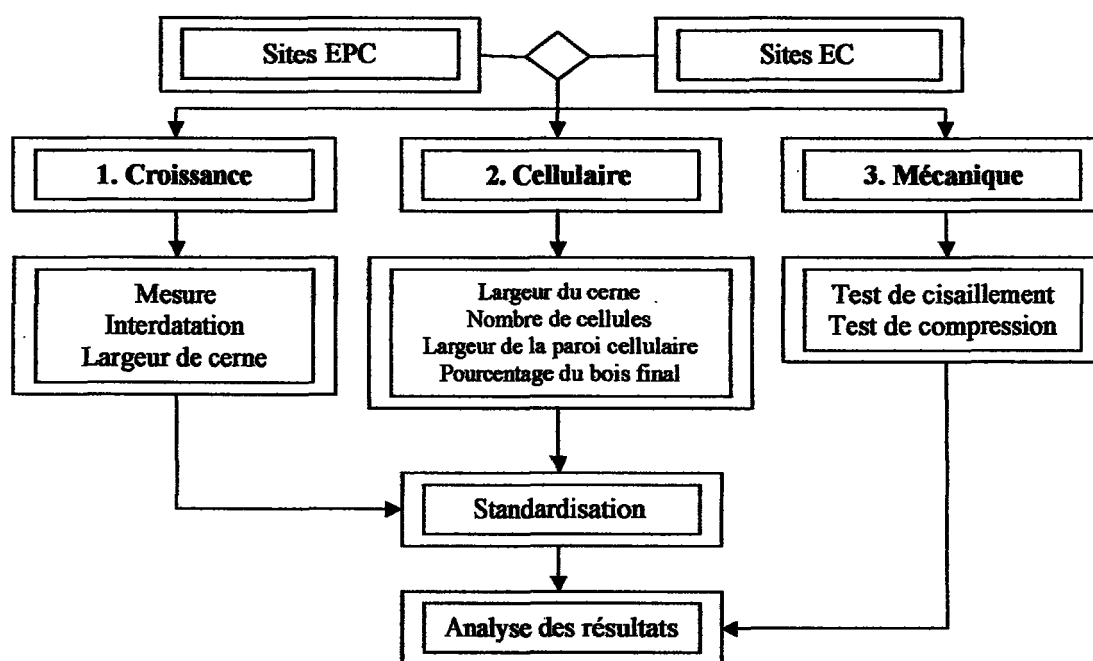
Sites EPC

Sites EC

1. Croissance

2. Cellulaire

3. Mécanique

Mesure
Interdatation
Largeur de cerne

Largeur du cerne
Nombre de cellules
Largeur de la paroi cellulaire
Pourcentage du bois final

Test de cisaillement
Test de compression

Standardisation

Analyse des résultats